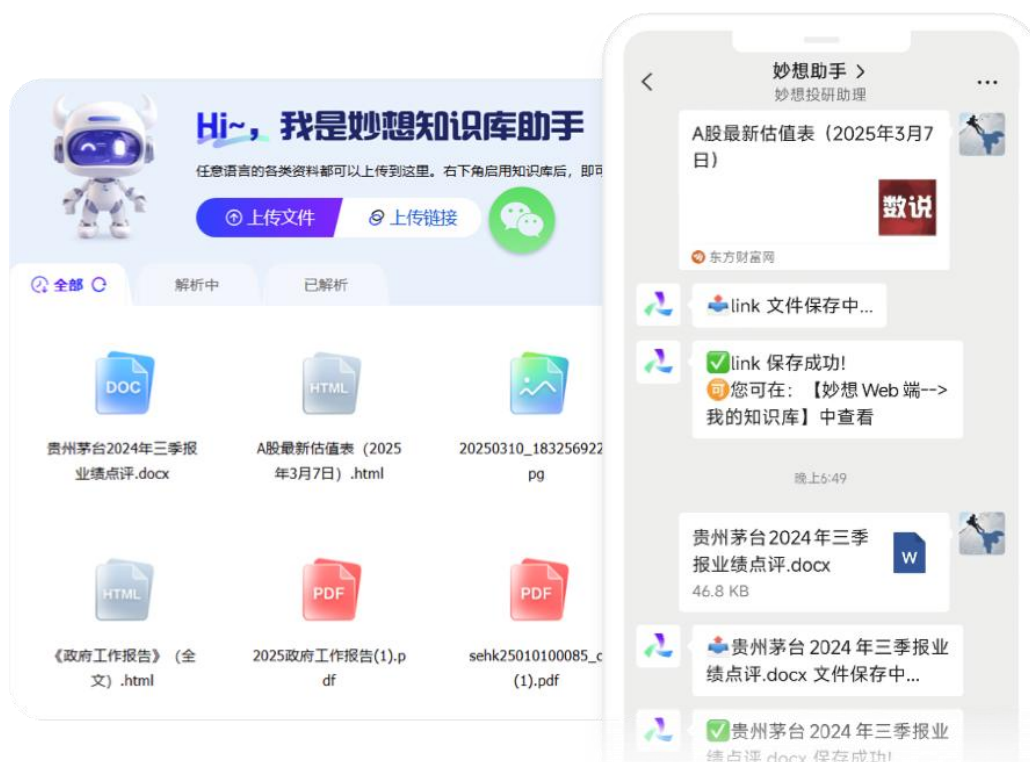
Hi~，我是妙想知识库助手

任意语言的各类资料都可以上传到这里。右下角启用知识库后，即可

上传文件　上传链接

全部　解析中　已解析

DOC
贵州茅台2024年三季报业绩点评.docx

HTML
A股最新估值表（2025年3月7日）.html

20250310_183256922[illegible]pg

HTML
《政府工作报告》（全文）.html

PDF
2025政府工作报告(1).pdf

PDF
sehk25010100085_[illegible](1).pdf

妙想助手 >
妙想投研助理
...

A股最新估值表（2025年3月7日）
数说
东方财富网

link 文件保存中...

link 保存成功！
您可在：【妙想 Web 端-->我的知识库】中查看

晚上6:49

贵州茅台2024年三季报业绩点评.docx
W
46.8 KB

贵州茅台 2024 年三季报业绩点评.docx 文件保存中...

贵州茅台 2024 年三季报业绩点评.docx 保存成功!